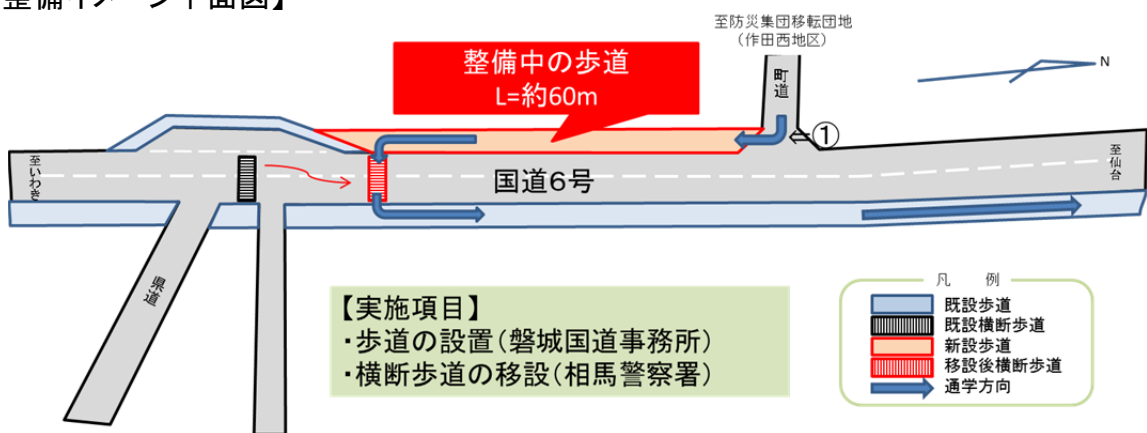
整備イメージ平面図】

至防災集団移転団地
（作田西地区）

整備中の歩道
L=約60m

町道

①

至いわき

国道6号

至仙台

N

県道

【実施項目】
・歩道の設置（磐城国道事務所）
・横断歩道の移設（相馬警察署）

凡　例
既設歩道
既設横断歩道
新設歩道
移設後横断歩道
通学方向